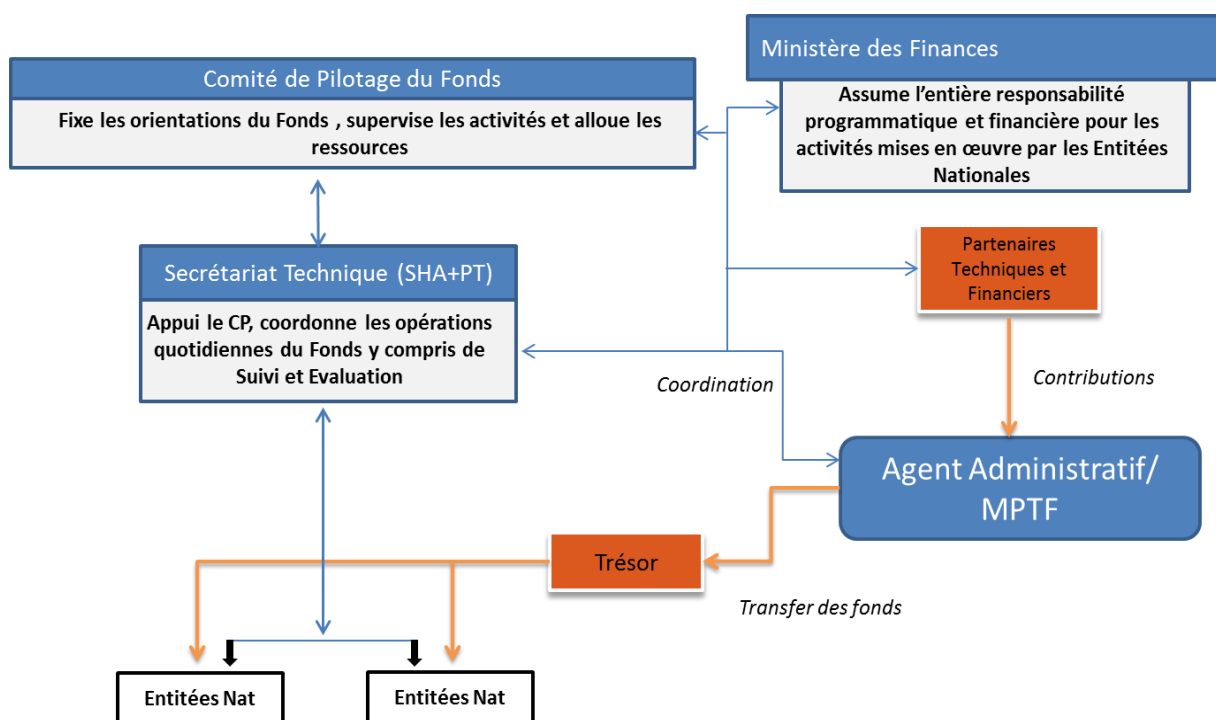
Ministère des Finances

Assume l'entière responsabilité programmatique et financière pour les activités mises en œuvre par les Entitées Nationales

Comité de Pilotage du Fonds

Fixe les orientations du Fonds , supervise les activités et alloue les ressources

Secrétariat Technique (SHA+PT)

Appui le CP, coordonne les opérations quotidiennes du Fonds y compris de Suivi et Evaluation

Partenaires Techniques et Financiers

Coordination

Contributions

Agent Administratif/ MPTF

Trésor

Transfer des fonds

Entitées Nat

Entitées Nat